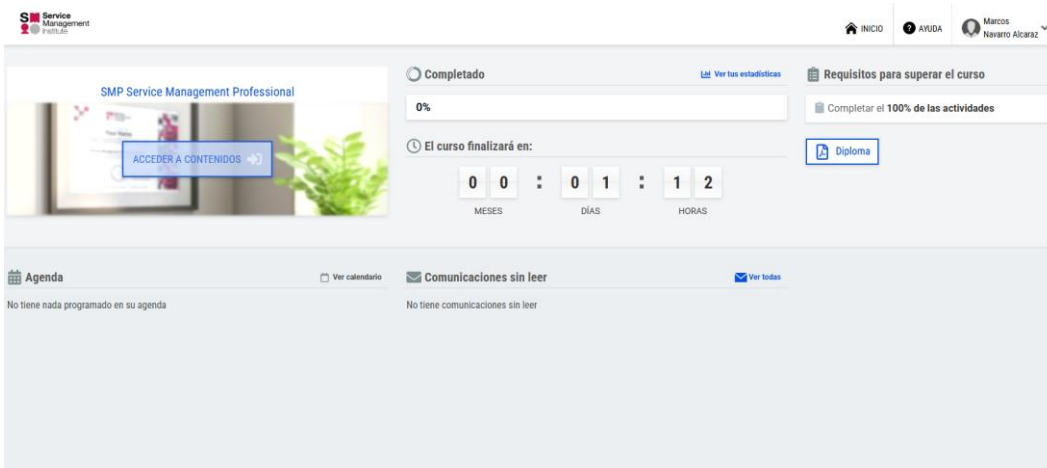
SM Service Management Institute

INICIO AYUDA Marcos Navarro Alcaraz

SMP Service Management Professional

ACCEDER A CONTENIDOS

Completado

Ver tus estadísticas

0%

El curso finalizará en:

0 0 : 0 1 : 1 2

MESES DÍAS HORAS

Requisitos para superar el curso

Completar el **100% de las actividades**

Diploma

Agenda

Ver calendario

No tiene nada programado en su agenda

Comunicaciones sin leer

Ver todas

No tiene comunicaciones sin leer